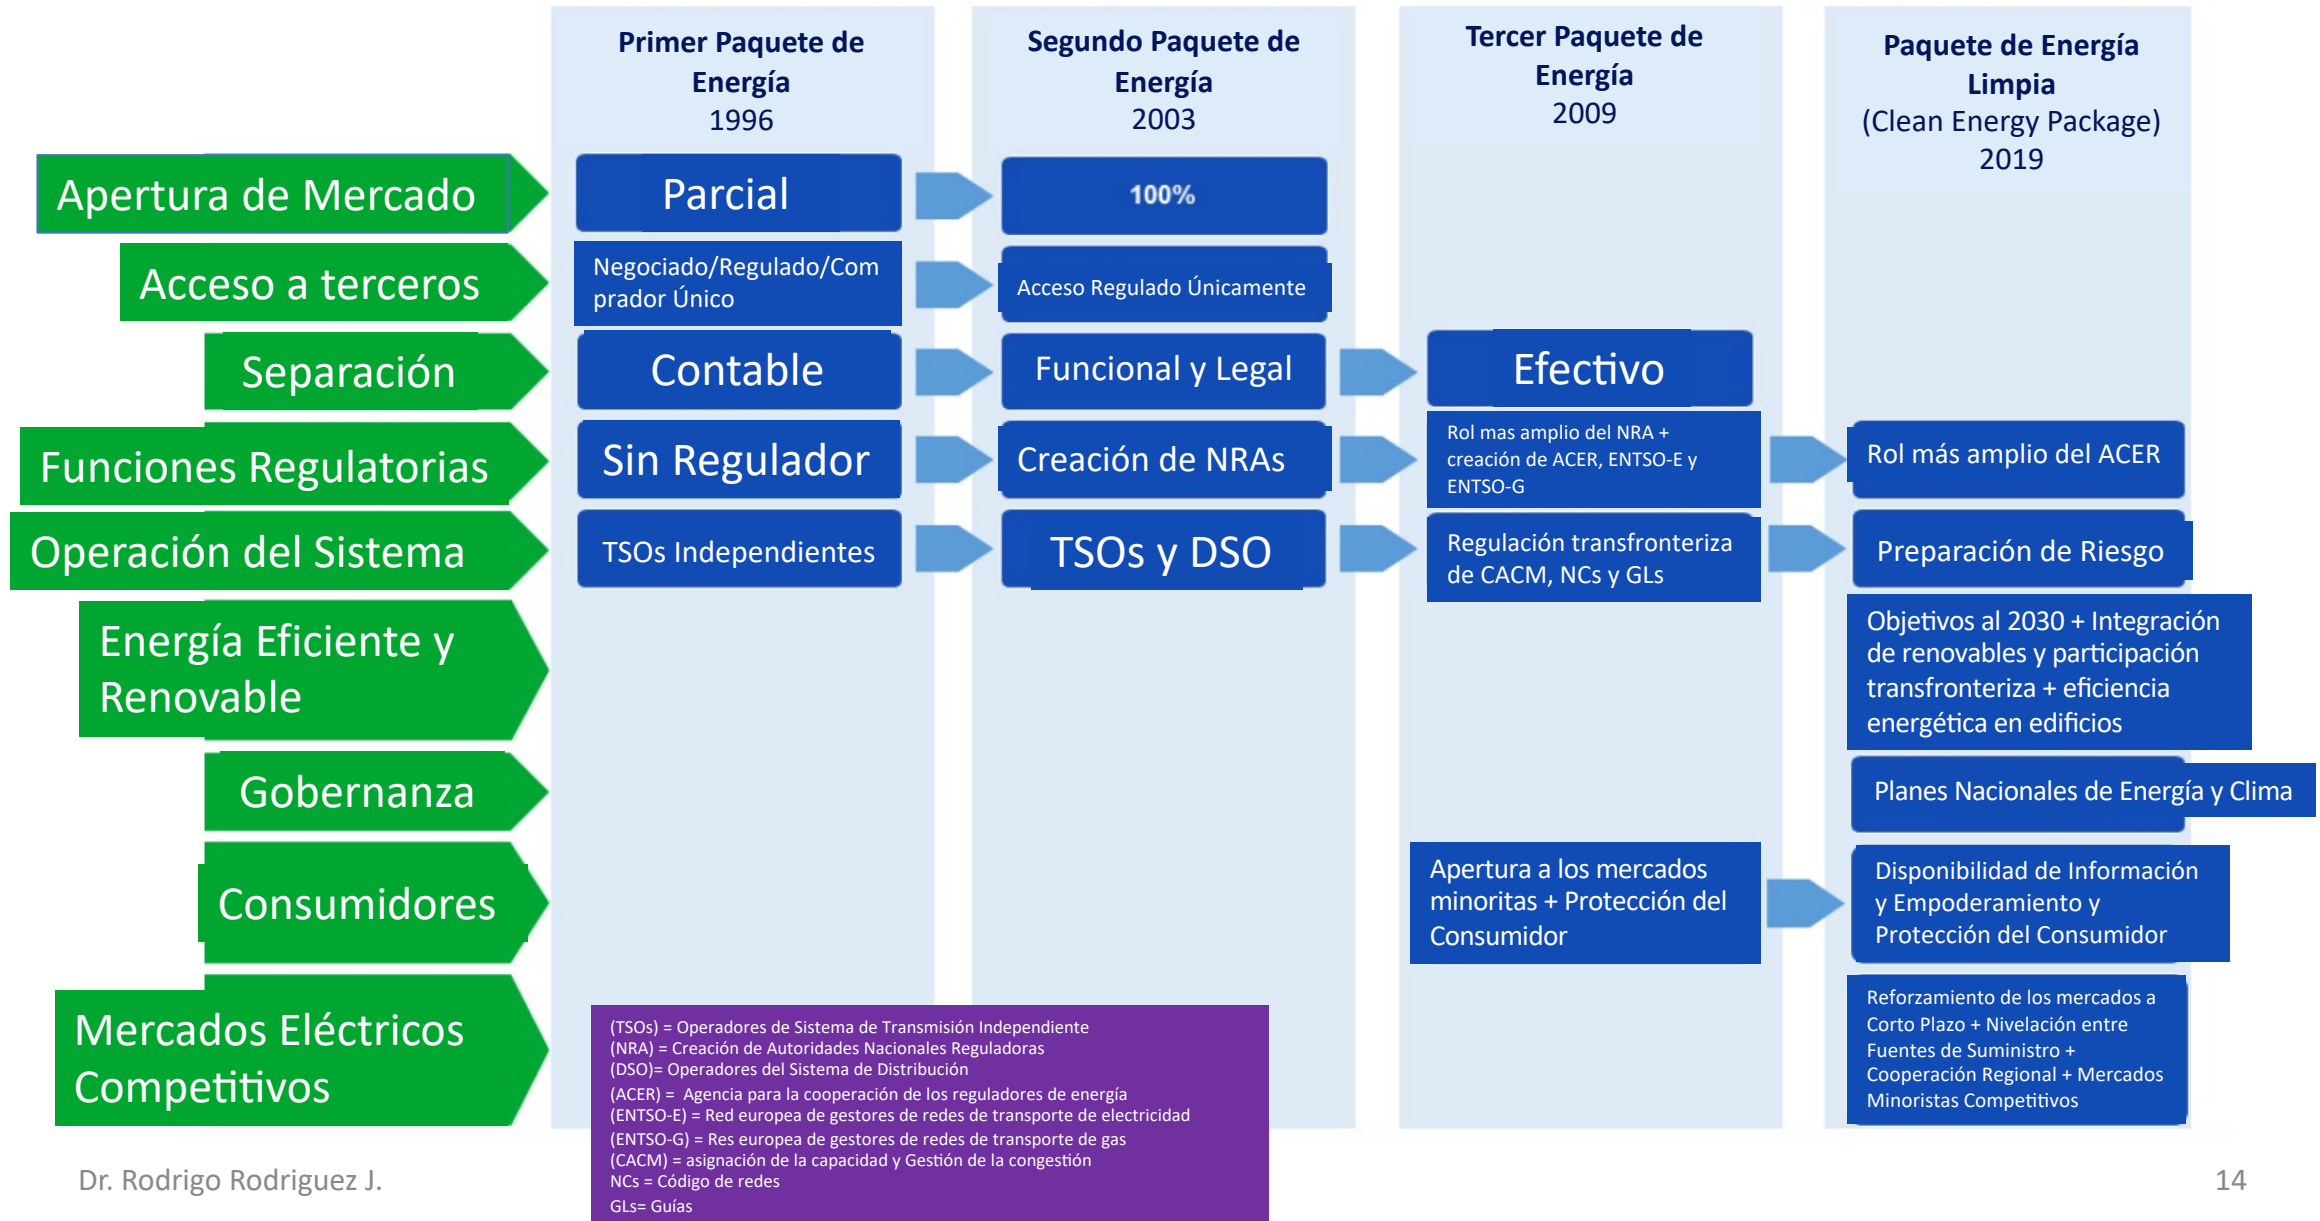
Primer Paquete de Energía
1996

Segundo Paquete de Energía
2003

Tercer Paquete de Energía
2009

Paquete de Energía Limpia
(Clean Energy Package)
2019

Apertura de Mercado

Parcial

100%

Acceso a terceros

Negociado/Regulado/Comprador Único

Acceso Regulado Únicamente

Separación

Contable

Funcional y Legal

Efectivo

Funciones Regulatorias

Sin Regulador

Creación de NRAs

Rol mas amplio del NRA + creación de ACER, ENTSO-E y ENTSO-G

Rol más amplio del ACER

Operación del Sistema

TSOs Independientes

TSOs y DSO

Regulación transfronteriza de CACM, NCs y GLs

Preparación de Riesgo

Energía Eficiente y Renovable

Objetivos al 2030 + Integración de renovables y participación transfronteriza + eficiencia energética en edificios

Gobernanza

Planes Nacionales de Energía y Clima

Consumidores

Apertura a los mercados minoritas + Protección del Consumidor

Disponibilidad de Información y Empoderamiento y Protección del Consumidor

Mercados Eléctricos Competitivos

Reforzamiento de los mercados a Corto Plazo + Nivelación entre Fuentes de Suministro + Cooperación Regional + Mercados Minoristas Competitivos

(TSOs) = Operadores de Sistema de Transmisión Independiente
(NRA) = Creación de Autoridades Nacionales Reguladoras
(DSO)= Operadores del Sistema de Distribución
(ACER) = Agencia para la cooperación de los reguladores de energía
(ENTSO-E) = Red europea de gestores de redes de transporte de electricidad
(ENTSO-G) = Res europea de gestores de redes de transporte de gas
(CACM) = asignación de la capacidad y Gestión de la congestión
NCs = Código de redes
GLs= Guías

Dr. Rodrigo Rodriguez J.

14